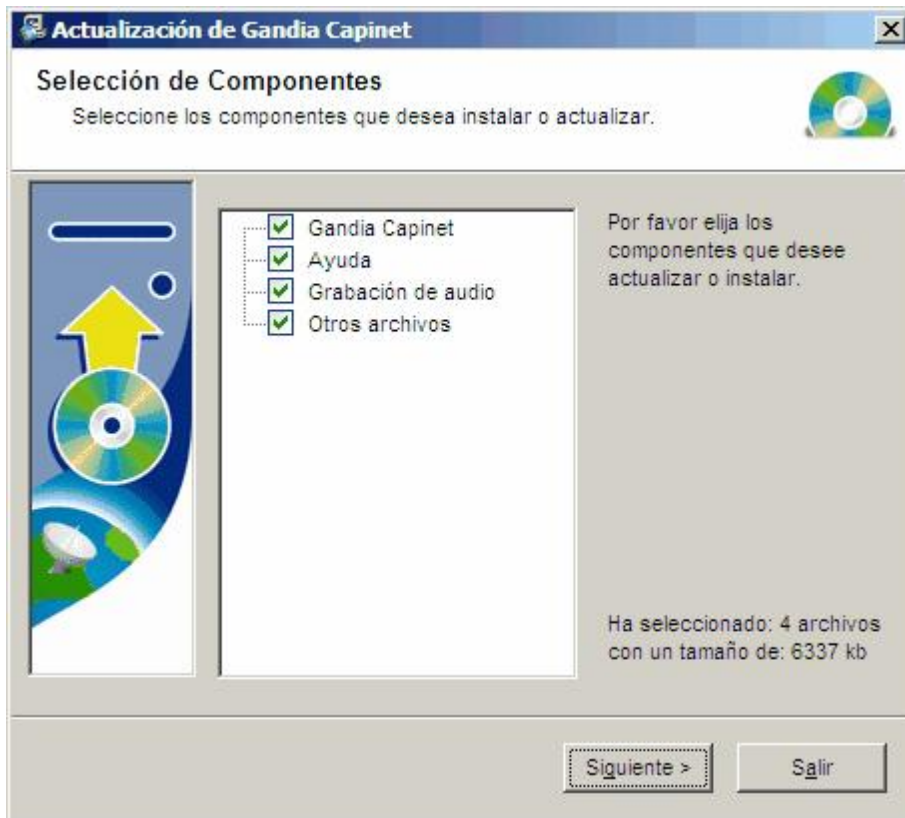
Actualización de Gandia Capinet

Selección de Componentes

Seleccione los componentes que desea instalar o actualizar.

Gandia Capinet
Ayuda
Grabación de audio
Otros archivos

Por favor elija los componentes que desee actualizar o instalar.

Ha seleccionado: 4 archivos con un tamaño de: 6337 kb

Siguiente >

Salir